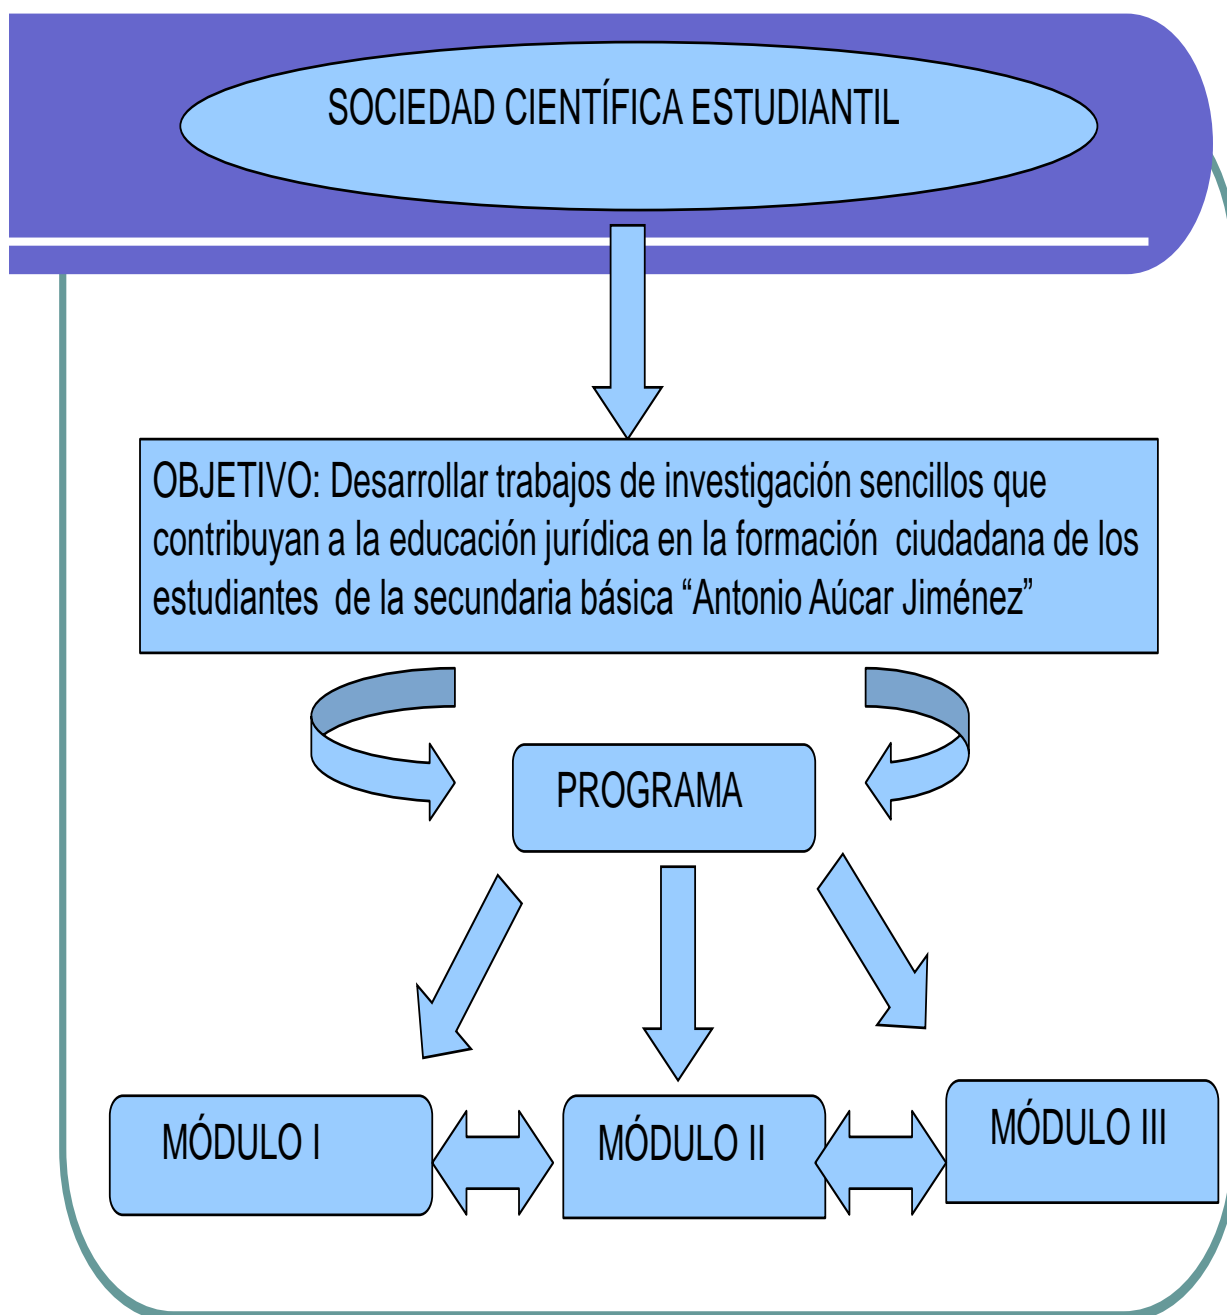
SOCIEDAD CIENTÍFICA ESTUDIANTIL

OBJETIVO: Desarrollar trabajos de investigación sencillos que contribuyan a la educación jurídica en la formación ciudadana de los estudiantes de la secundaria básica “Antonio Aúcar Jiménez”

PROGRAMA

MÓDULO I

MÓDULO II

MÓDULO III